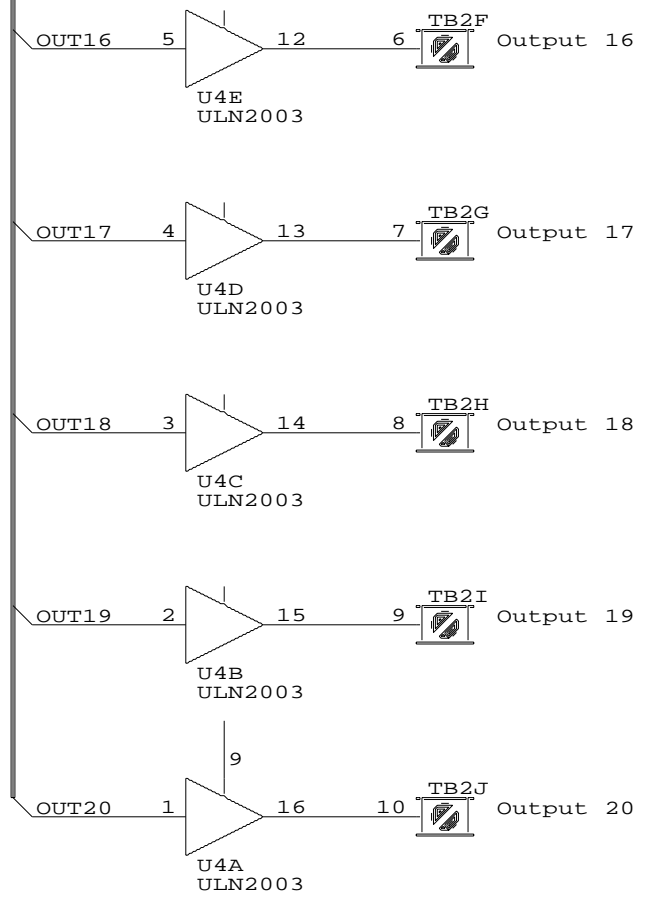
OUT16 5 12 6 TB2F Output 16
U4E
ULN2003

OUT17 4 13 7 TB2G Output 17
U4D
ULN2003

OUT18 3 14 8 TB2H Output 18
U4C
ULN2003

OUT19 2 15 9 TB2I Output 19
U4B
ULN2003

9

OUT20 1 16 10 TB2J Output 20
U4A
ULN2003